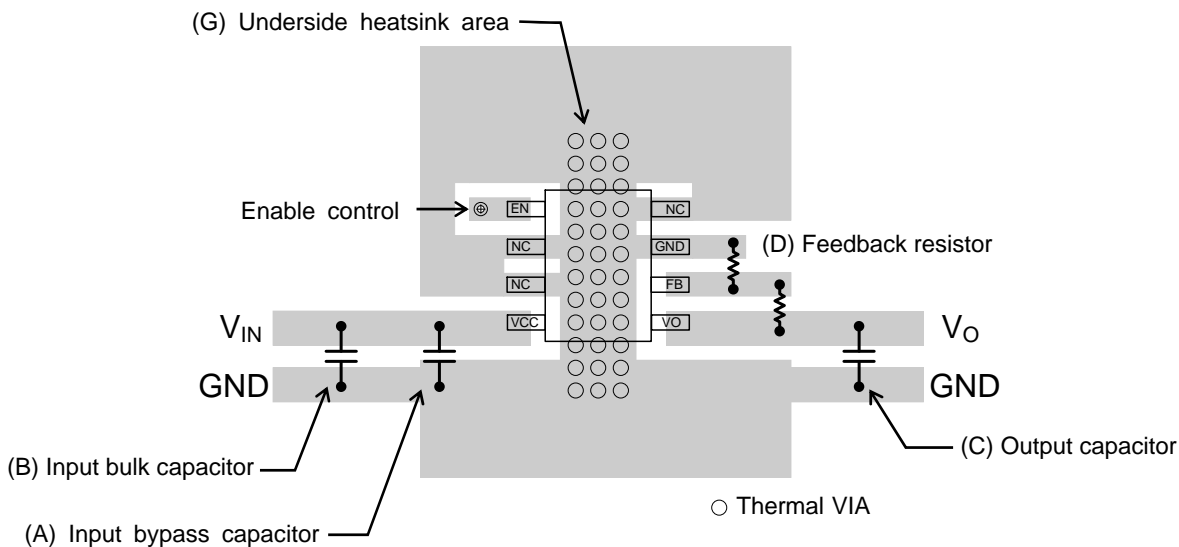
(G) Underside heatsink area

Enable control

EN

NC

NC

VCC

NC

GND

FB

VO

(D) Feedback resistor

$V_{IN}$

GND

$V_O$

GND

(B) Input bulk capacitor

(C) Output capacitor

○ Thermal VIA

(A) Input bypass capacitor